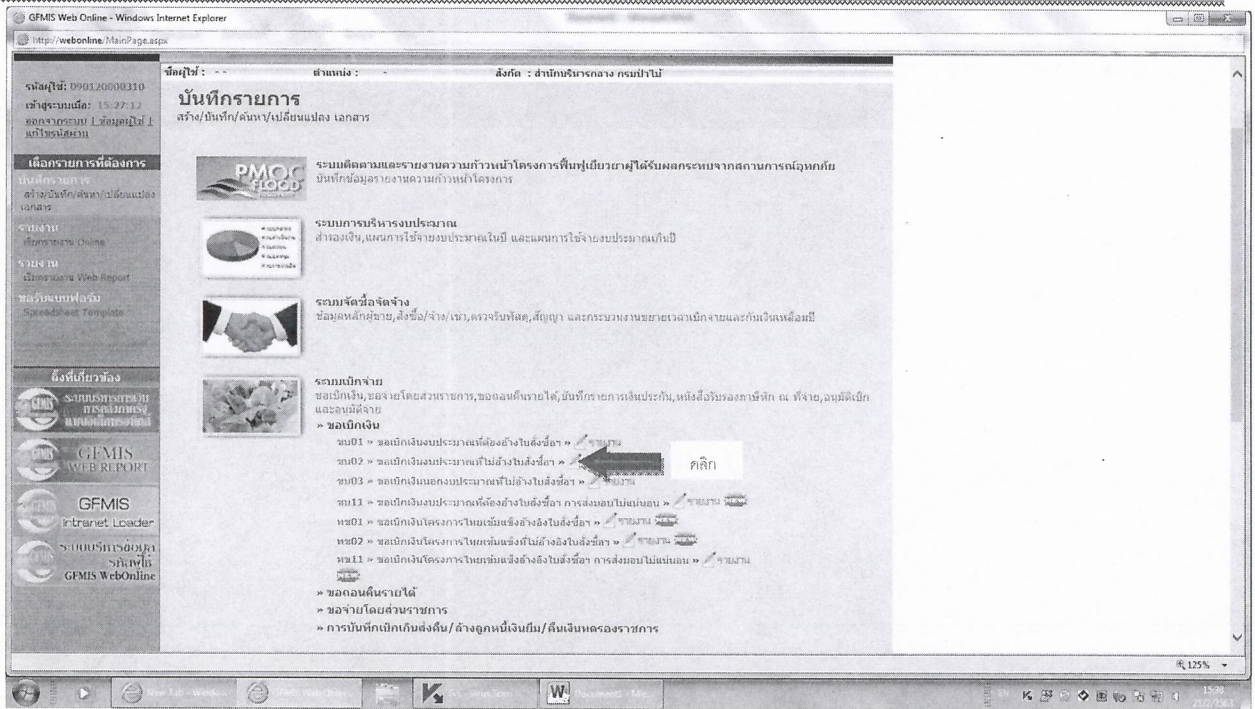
GFMIS Web Online - Windows Internet Explorer

http://webonline/MainPage.aspx

รหัสผู้ใช้: 090120000310
เข้าสู่ระบบเมื่อ: 15:27:12
ออกจากระบบ | ข้อมูลผู้ใช้ | แก้ไขรหัสผ่าน

ชื่อผู้ใช้ : - -
ตำแหน่ง : -
สังกัด : สำนักบริหารกลาง กรมป่าไม้

บันทึกรายการ
สร้าง/บันทึก/ค้นหา/เปลี่ยนแปลง เอกสาร

เลือกรายการที่ต้องการ
บันทึกรายการ
สร้าง/บันทึก/ค้นหา/เปลี่ยนแปลง เอกสาร
รายงาน
เรียกรายงาน Online
รายงาน
เรียกรายงาน Web Report
ดาวน์โหลดแบบฟอร์ม
Spreadsheet Template

ลิงก์ที่เกี่ยวข้อง
ระบบบริหารการเงินการคลังภาครัฐแบบอิเล็กทรอนิกส์
GFMIS WEB REPORT
GFMIS Intranet Loader
ระบบบริหารข้อมูลรหัสผู้ใช้ GFMIS WebOnline

PMOC FLOOD
ระบบติดตามและรายงานความก้าวหน้าโครงการฟื้นฟูเยียวยาผู้ได้รับผลกระทบจากสถานการณ์อุทกภัย
บันทึกข้อมูลรายงานความก้าวหน้าโครงการ

ระบบการบริหารงบประมาณ
สำรองเงิน,แผนการใช้จ่ายงบประมาณในปี และแผนการใช้จ่ายงบประมาณเกินปี

ระบบจัดซื้อจัดจ้าง
ข้อมูลหลักผู้ขาย,สั่งซื้อ/จ้าง/เช่า,ตรวจรับพัสดุ,สัญญา และกระบวนงานขยายเวลาเบิกจ่ายและกันเงินเหลื่อมปี

ระบบเบิกจ่าย
ขอเบิกเงิน,ขอจ่ายโดยส่วนราชการ,ขอถอนคืนรายได้,บันทึกรายการเงินประกัน,หนังสือรับรองภาษีหัก ณ ที่จ่าย,อนุมัติเบิกและอนุมัติจ่าย
» ขอเบิกเงิน
ขบ01 » ขอเบิกเงินงบประมาณที่ต้องอ้างใบสั่งซื้อฯ » รายงาน
ขบ02 » ขอเบิกเงินงบประมาณที่ไม่อ้างใบสั่งซื้อฯ » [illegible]
คลิก
ขบ03 » ขอเบิกเงินนอกงบประมาณที่ไม่อ้างใบสั่งซื้อฯ » รายงาน
ขบ11 » ขอเบิกเงินงบประมาณที่ต้องอ้างใบสั่งซื้อฯ การส่งมอบไม่แน่นอน » รายงาน
ทข01 » ขอเบิกเงินโครงการไทยเข้มแข็งอ้างอิงใบสั่งซื้อฯ » รายงาน
ทข02 » ขอเบิกเงินโครงการไทยเข้มแข็งที่ไม่อ้างอิงใบสั่งซื้อฯ » รายงาน
ทข11 » ขอเบิกเงินโครงการไทยเข้มแข็งอ้างอิงใบสั่งซื้อฯ การส่งมอบไม่แน่นอน » รายงาน
» ขอถอนคืนรายได้
» ขอจ่ายโดยส่วนราชการ
» การบันทึกเบิกเกินส่งคืน/ล้างลูกหนี้เงินยืม/คืนเงินทดรองราชการ

125%

New Tab - Windows...
GFMIS Web Online...
Document1 - Mic...

15:38
23/2/2563